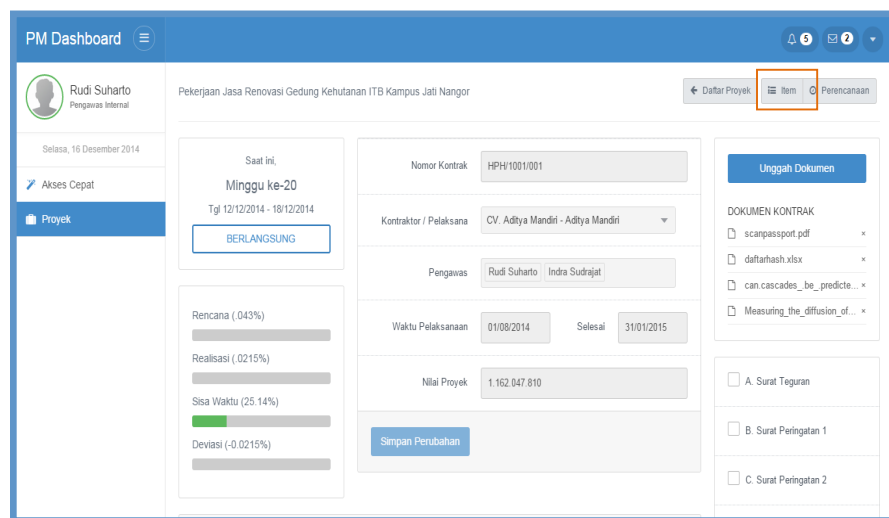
PM Dashboard

5 2

Rudi Suharto
Pengawas Internal

Selasa, 16 Desember 2014

Akses Cepat

Proyek

Pekerjaan Jasa Renovasi Gedung Kehutanan ITB Kampus Jati Nangor

Daftar Proyek | Item | Perencanaan

Saat ini,
Minggu ke-20
Tgl 12/12/2014 - 18/12/2014
BERLANGSUNG

Rencana (.043%)
Realisasi (.0215%)
Sisa Waktu (25.14%)
Deviasi (-0.0215%)

Nomor Kontrak HPH/1001/001

Kontraktor / Pelaksana CV. Aditya Mandiri - Aditya Mandiri

Pengawas Rudi Suharto Indra Sudrajat

Waktu Pelaksanaan 01/08/2014 Selesai 31/01/2015

Nilai Proyek 1.162.047.810

Simpan Perubahan

Unggah Dokumen

DOKUMEN KONTRAK
scanpassport.pdf ×
daftarhash.xlsx ×
can.cascades_be_predicte... ×
Measuring_the_diffusion_of... ×

A. Surat Teguran
B. Surat Peringatan 1
C. Surat Peringatan 2